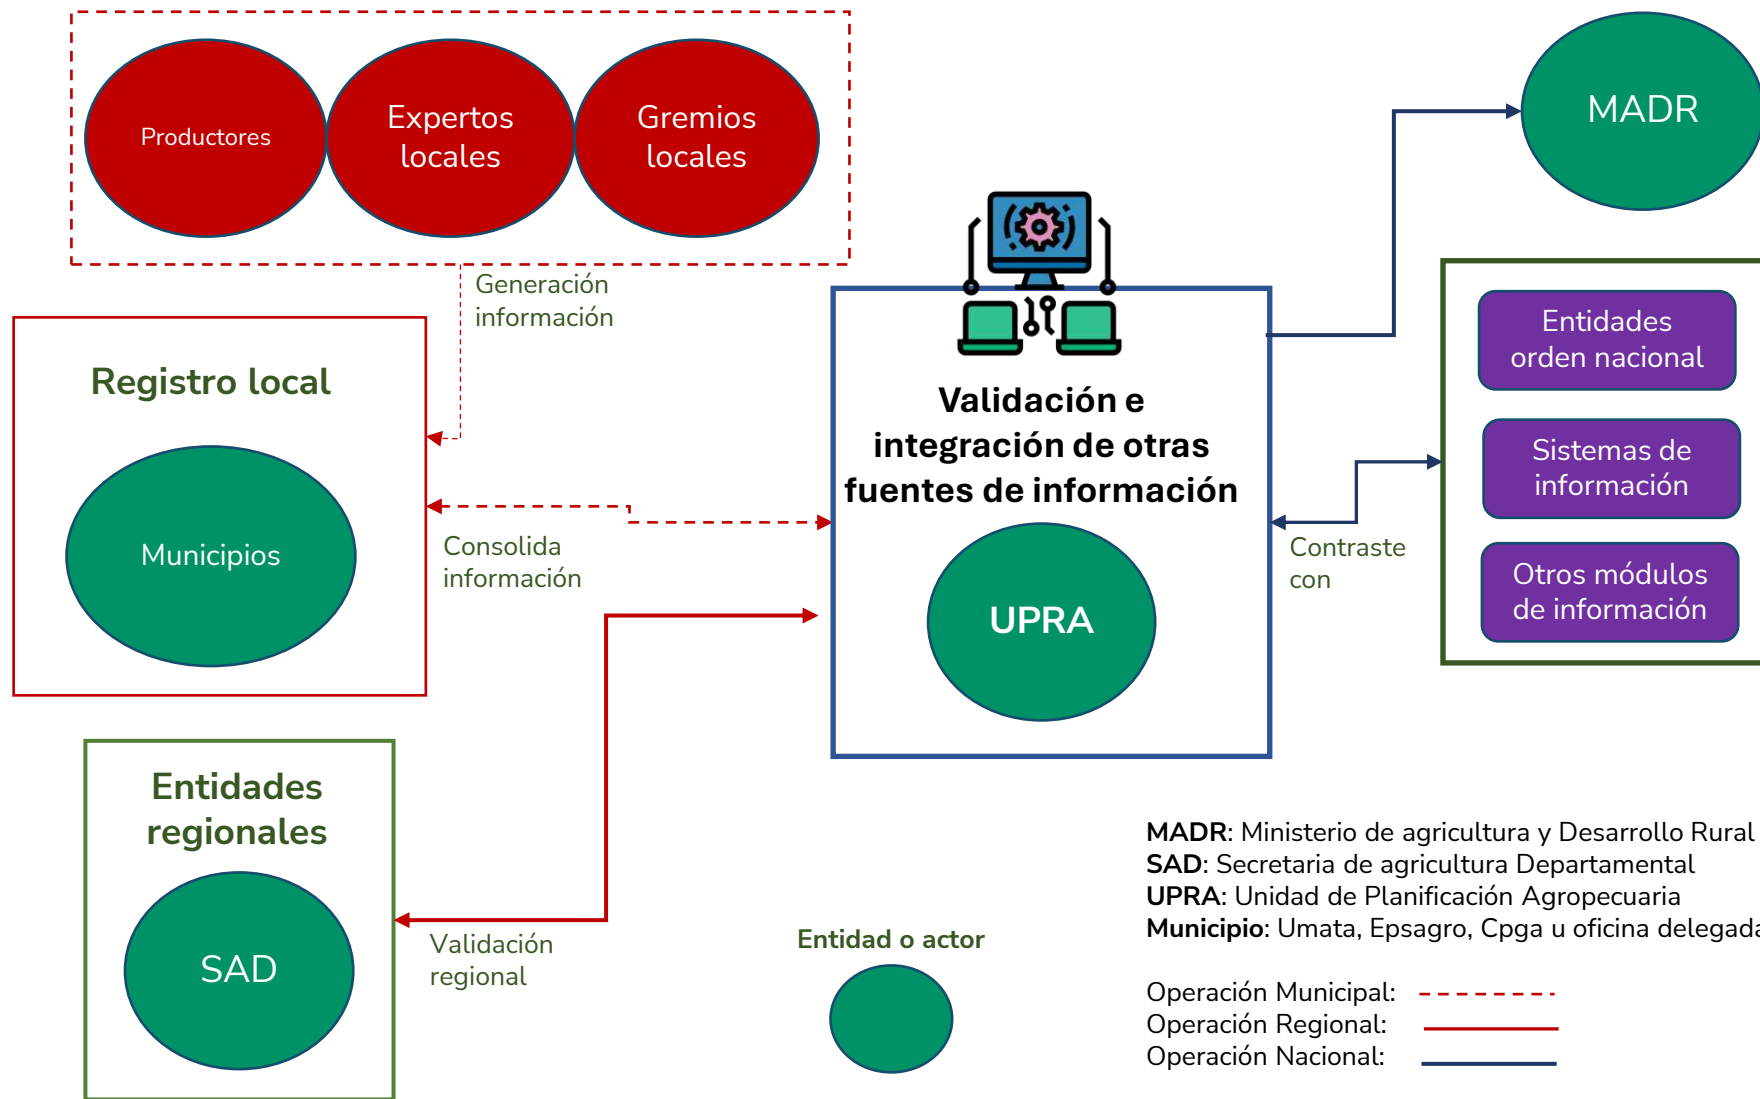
Productores

Expertos locales

Gremios locales

MADR

Generación información

Registro local

Municipios

Validación e integración de otras fuentes de información

UPRA

Consolida información

Contraste con

Entidades orden nacional

Sistemas de información

Otros módulos de información

Entidades regionales

SAD

Validación regional

Entidad o actor

**MADR**: Ministerio de agricultura y Desarrollo Rural
**SAD**: Secretaria de agricultura Departamental
**UPRA**: Unidad de Planificación Agropecuaria
**Municipio**: Umata, Epsagro, Cpga u oficina delegad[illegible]

Operación Municipal:
Operación Regional:
Operación Nacional: